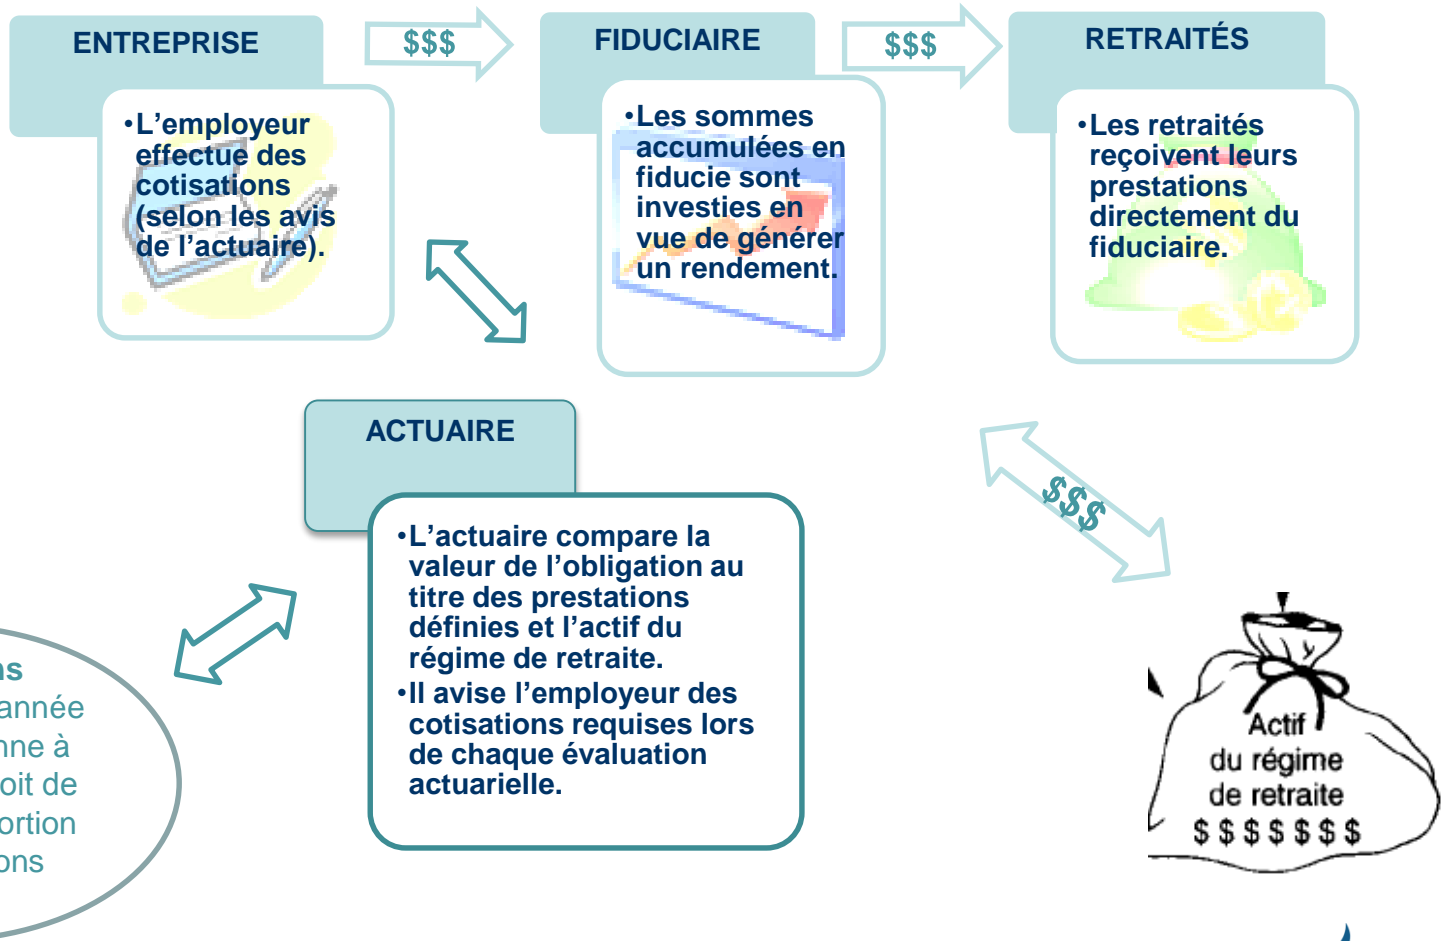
ENTREPRISE

$$$

FIDUCIAIRE

$$$

RETRAITÉS

•L’employeur effectue des cotisations (selon les avis de l’actuaire).

•Les sommes accumulées en fiducie sont investies en vue de générer un rendement.

•Les retraités reçoivent leurs prestations directement du fiduciaire.

ACTUAIRE

•L’actuaire compare la valeur de l’obligation au titre des prestations définies et l’actif du régime de retraite.
•Il avise l’employeur des cotisations requises lors de chaque évaluation actuarielle.

$$$

Actif du régime de retraite $ $ $ $ $ $ $

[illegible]s
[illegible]année
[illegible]ne à
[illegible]oit de
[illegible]ortion
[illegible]ons